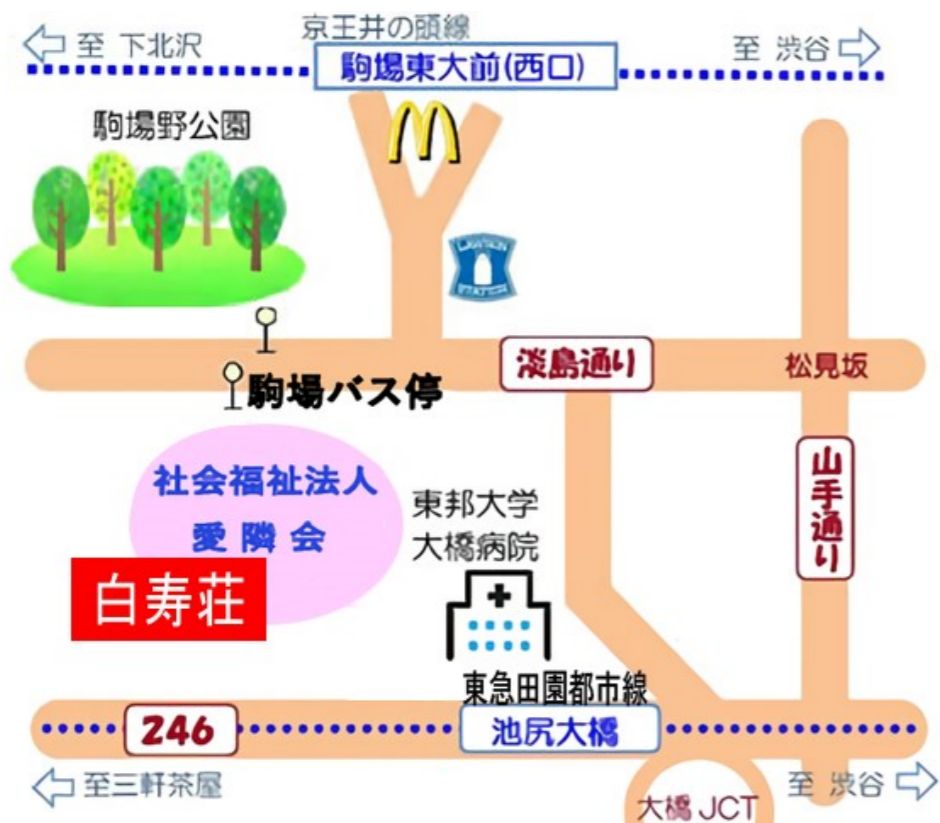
至 下北沢
京王井の頭線
駒場東大前(西口)
至 渋谷

駒場野公園

LAWSON STATION

駒場バス停
淡島通り
松見坂

山手通り

社会福祉法人
愛隣会
白寿荘

東邦大学
大橋病院

東急田園都市線
246
池尻大橋

至三軒茶屋
大橋 JCT
至 渋谷